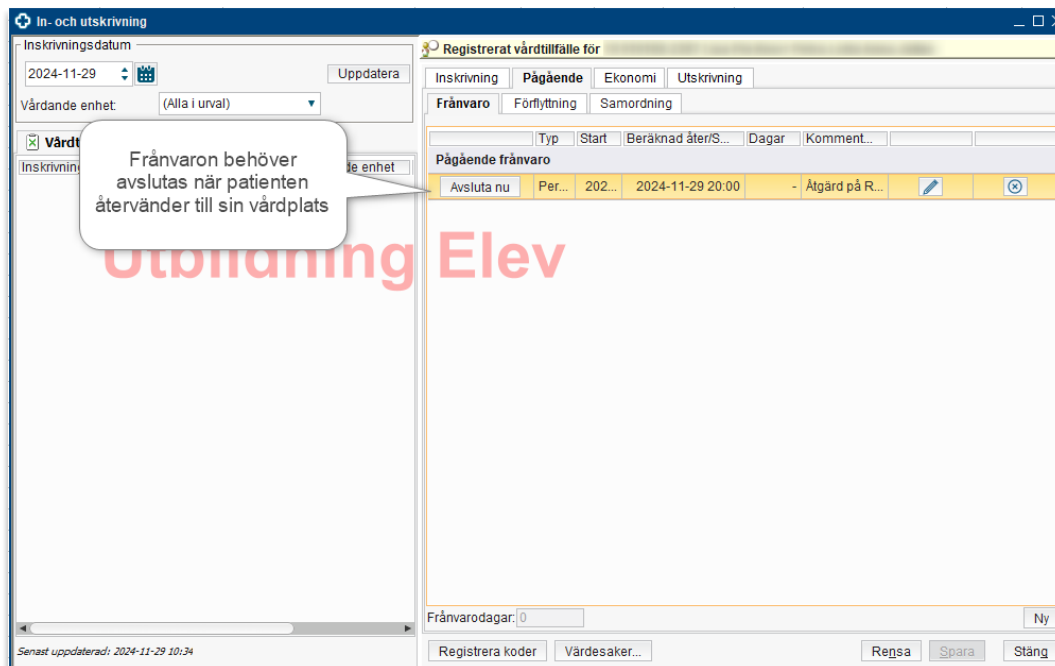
In- och utskrivning

Inskrivningsdatum
2024-11-29
Uppdatera
Vårdande enhet: (Alla i urval)

Vårdt
Inskrivning
de enhet

Frånvaron behöver avslutas när patienten återvänder till sin vårdplats

Utbildning Elev

Registrerat vårdtillfälle för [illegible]

Inskrivning | Pågående | Ekonomi | Utskrivning
Frånvaro | Förflyttning | Samordning

| | Typ | Start | Beräknad åter/S... | Dagar | Komment... | | |
|---|---|---|---|---|---|---|---|
| Pågående frånvaro | | | | | | | |
| Avsluta nu | Per... | 202... | 2024-11-29 20:00 | - | Åtgärd på R... | | |

Frånvarodagar: 0
Ny

Senast uppdaterad: 2024-11-29 10:34
Registrera koder | Värdesaker... | Rensa | Spara | Stäng